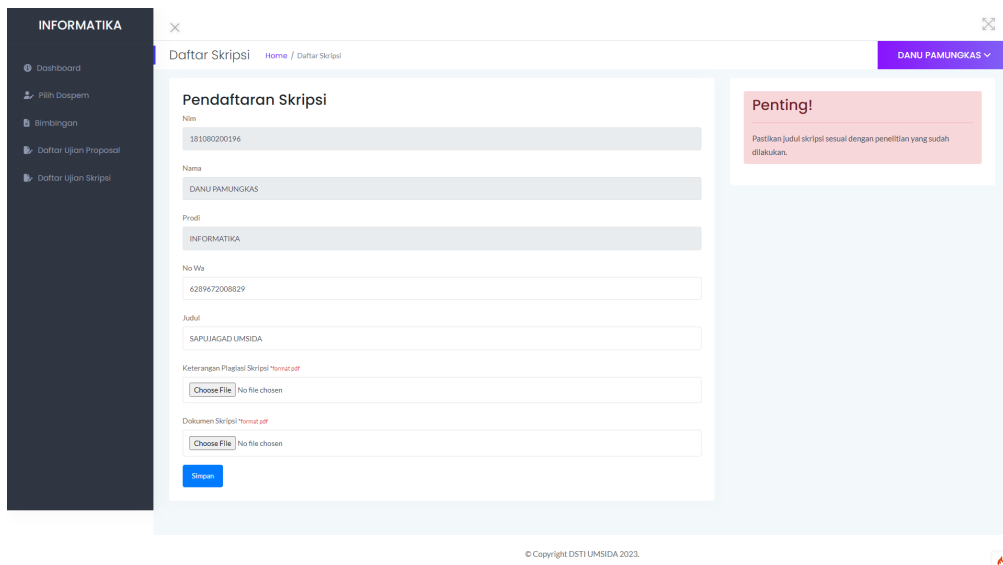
INFORMATIKA

Dashboard
Pilih Dospem
Bimbingan
Daftar Ujian Proposal
Daftar Ujian Skripsi

Daftar Skripsi Home / Daftar Skripsi

DANU PAMUNGKAS

Pendaftaran Skripsi

Nim
181080200196

Nama
DANU PAMUNGKAS

Prodi
INFORMATIKA

No Wa
6289672008829

Judul
SAPUJAGAD UMSIDA

Keterangan Plagiasi Skripsi *format pdf
Choose File No file chosen

Dokumen Skripsi *format pdf
Choose File No file chosen

Simpan

Penting!

Pastikan judul skripsi sesuai dengan penelitian yang sudah dilakukan.

© Copyright DSTI UMSIDA 2023.